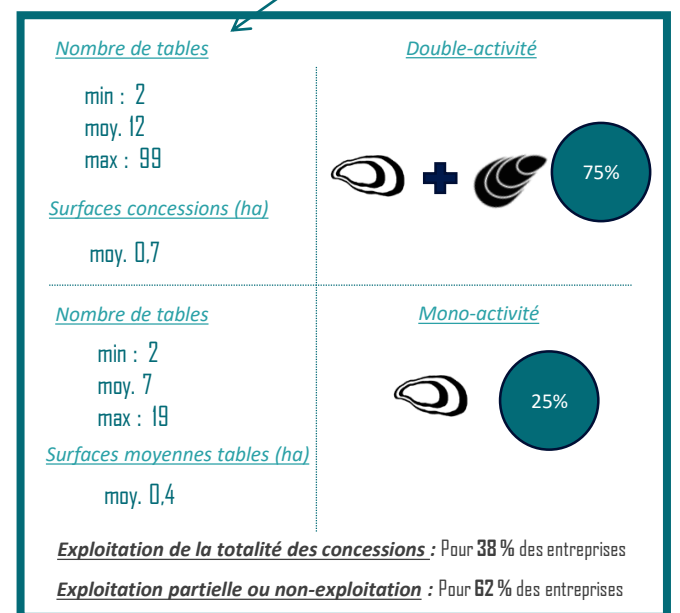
Nombre de tables

min : 2
moy. 12
max : 99

Surfaces concessions (ha)

moy. 0,7

Double-activité

75%

Nombre de tables

min : 2
moy. 7
max : 19

Surfaces moyennes tables (ha)

moy. 0,4

Mono-activité

25%

Exploitation de la totalité des concessions : Pour 38 % des entreprises

Exploitation partielle ou non-exploitation : Pour 62 % des entreprises